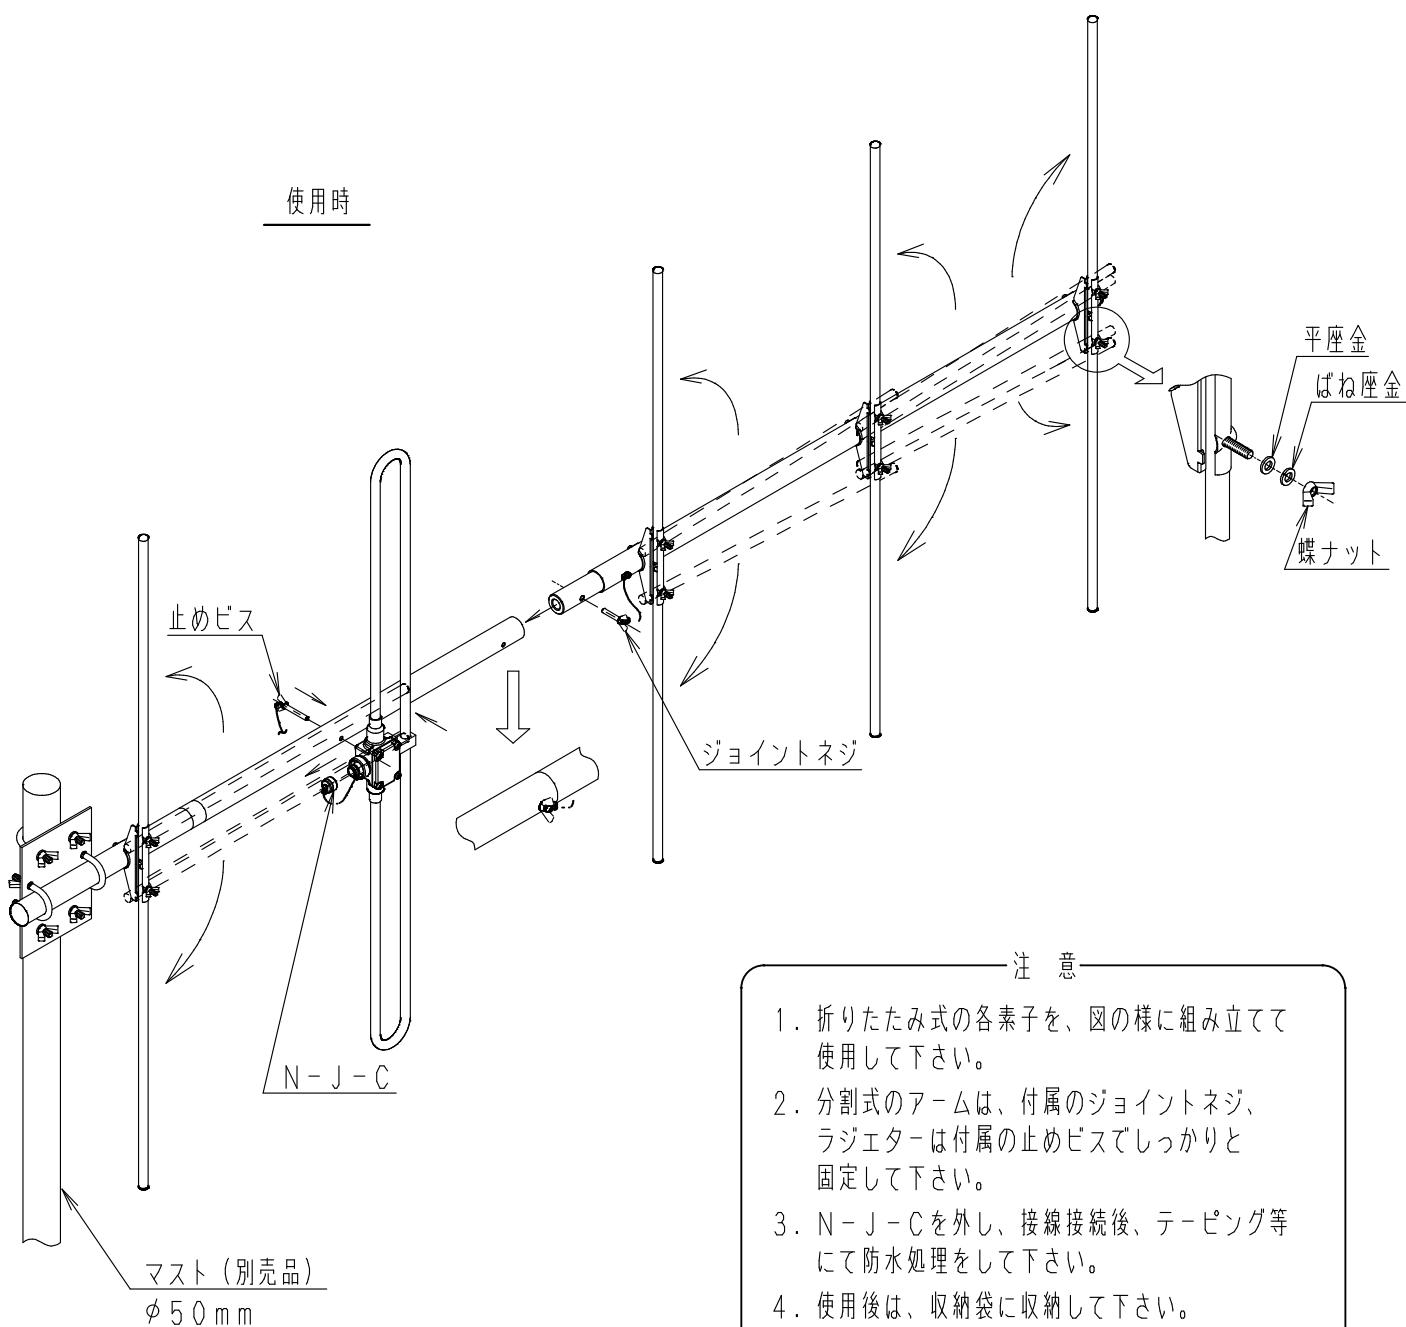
使用時

平座金

ばね座金

蝶ナット

止めビス

ジョイントネジ

N－J－C

マスト（別売品）
$\phi$50mm

注 意

1．折りたたみ式の各素子を、図の様に組み立てて使用して下さい。

2．分割式のアームは、付属のジョイントネジ、ラジエターは付属の止めビスでしっかりと固定して下さい。

3．N－J－Cを外し、接線接続後、テーピング等にて防水処理をして下さい。

4．使用後は、収納袋に収納して下さい。